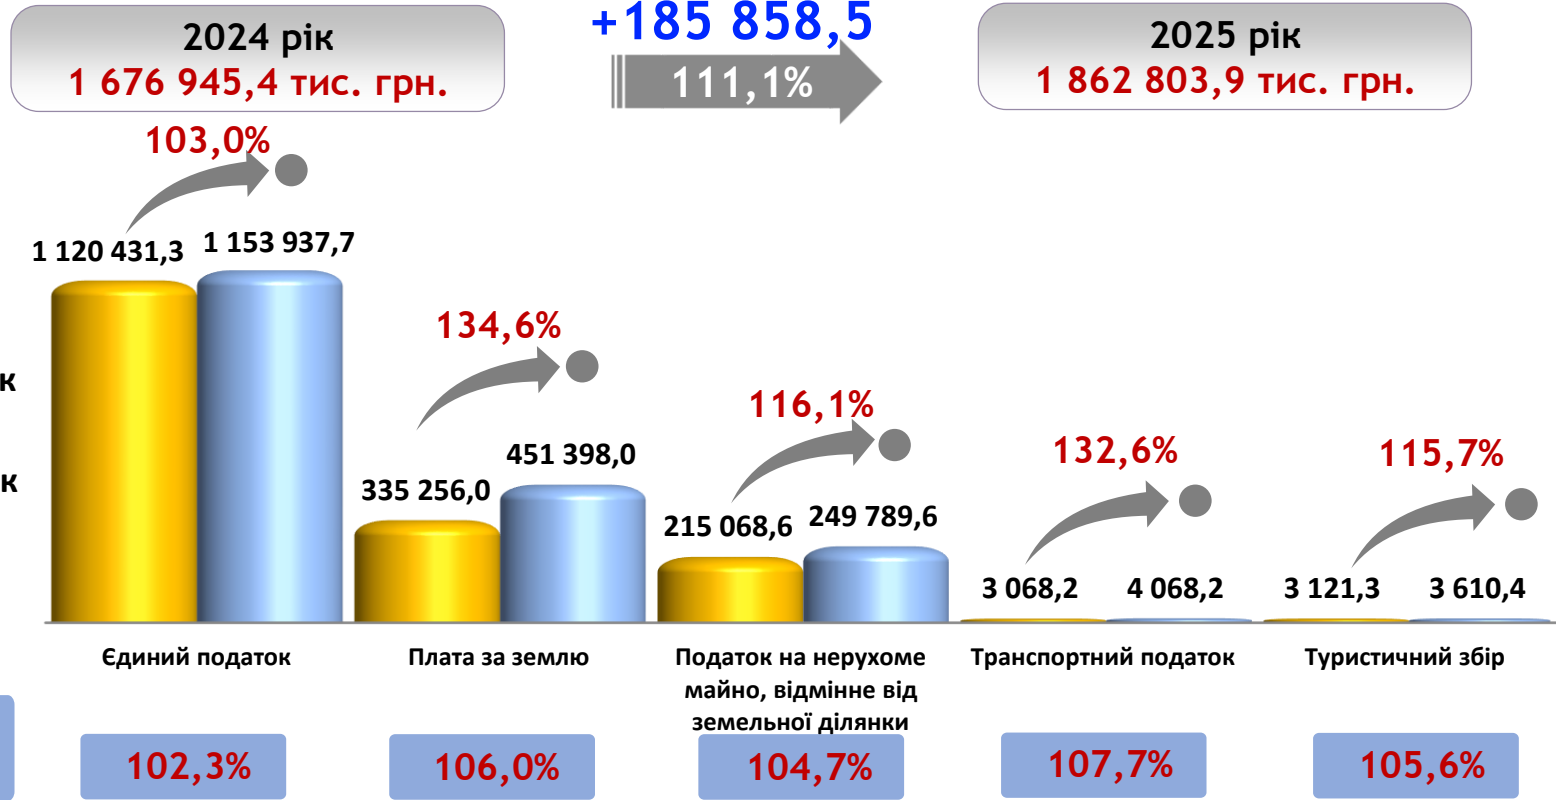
2024 рік
1 676 945,4 тис. грн.

+185 858,5
111,1%

2025 рік
1 862 803,9 тис. грн.

к

к

103,0%
1 120 431,3 1 153 937,7

134,6%
335 256,0 451 398,0

116,1%
215 068,6 249 789,6

132,6%
3 068,2 4 068,2

115,7%
3 121,3 3 610,4

Єдиний податок
Плата за землю
Податок на нерухоме майно, відмінне від земельної ділянки
Транспортний податок
Туристичний збір

102,3%
106,0%
104,7%
107,7%
105,6%